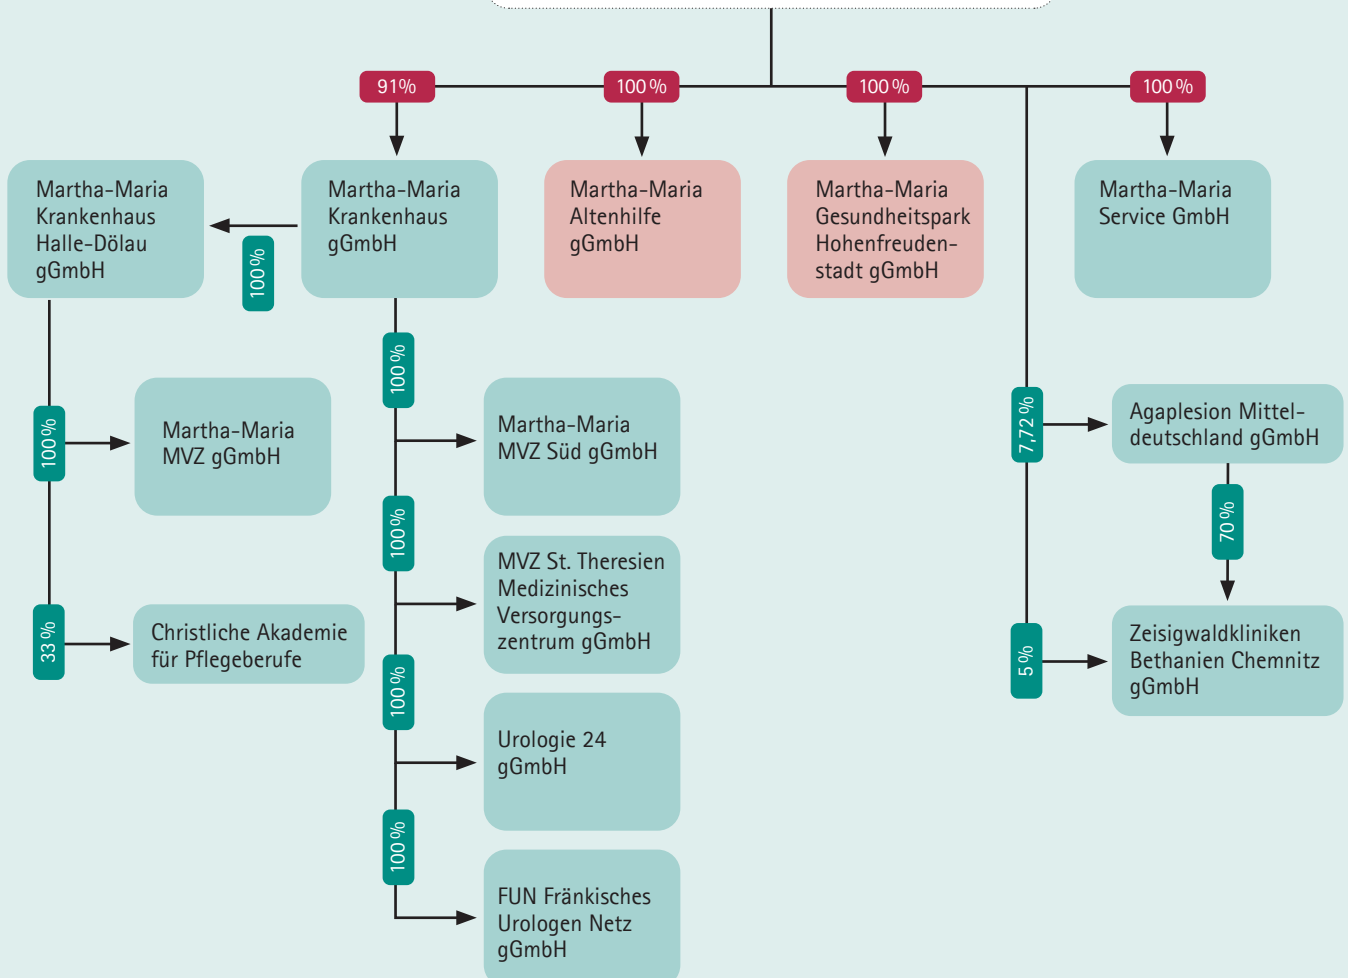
91%

100 %

100 %

100 %

Martha-Maria Krankenhaus Halle-Dölau gGmbH

100 %

Martha-Maria Krankenhaus gGmbH

Martha-Maria Altenhilfe gGmbH

Martha-Maria Gesundheitspark Hohenfreudenstadt gGmbH

Martha-Maria Service GmbH

100 %

Martha-Maria MVZ gGmbH

33 %

Christliche Akademie für Pflegeberufe

100 %

Martha-Maria MVZ Süd gGmbH

100 %

MVZ St. Theresien Medizinisches Versorgungszentrum gGmbH

100 %

Urologie 24 gGmbH

100 %

FUN Fränkisches Urologen Netz gGmbH

7,72 %

Agaplesion Mitteldeutschland gGmbH

70 %

5 %

Zeisigwaldkliniken Bethanien Chemnitz gGmbH